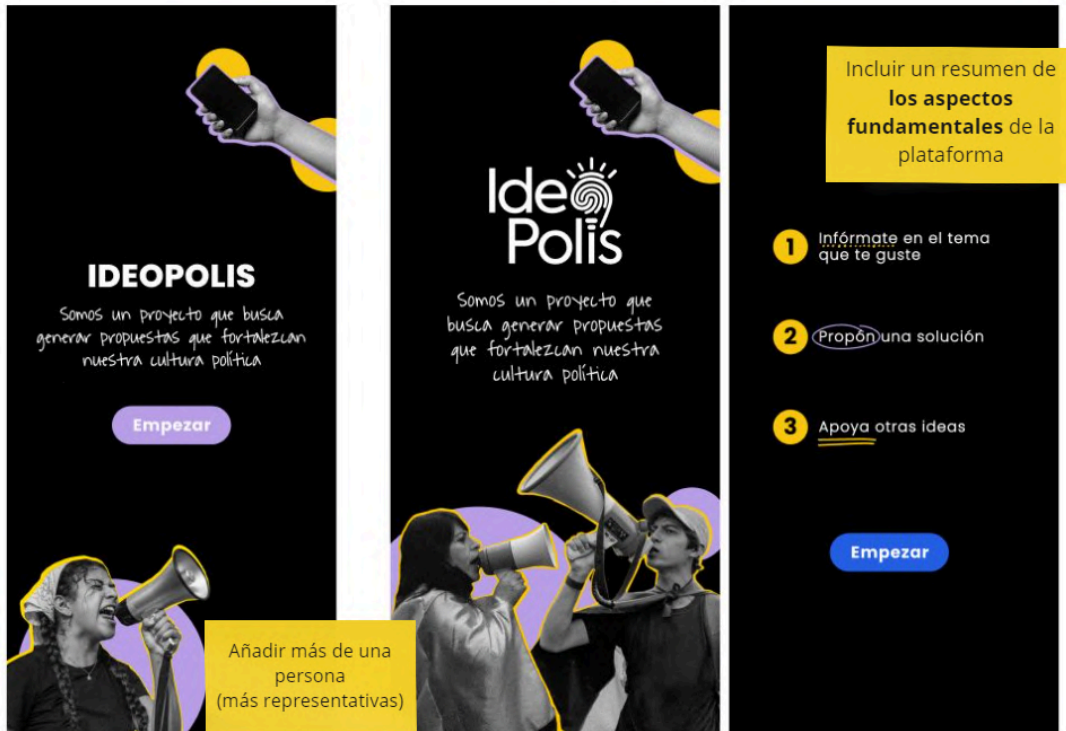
IDEOPOLIS

Somos un proyecto que busca generar propuestas que fortalezcan nuestra cultura política

Empezar

Añadir más de una persona (más representativas)

Ideo Polis

Somos un proyecto que busca generar propuestas que fortalezcan nuestra cultura política

Incluir un resumen de **los aspectos fundamentales** de la plataforma

1 Infórmate en el tema que te guste

2 Propón una solución

3 Apoya otras ideas

Empezar